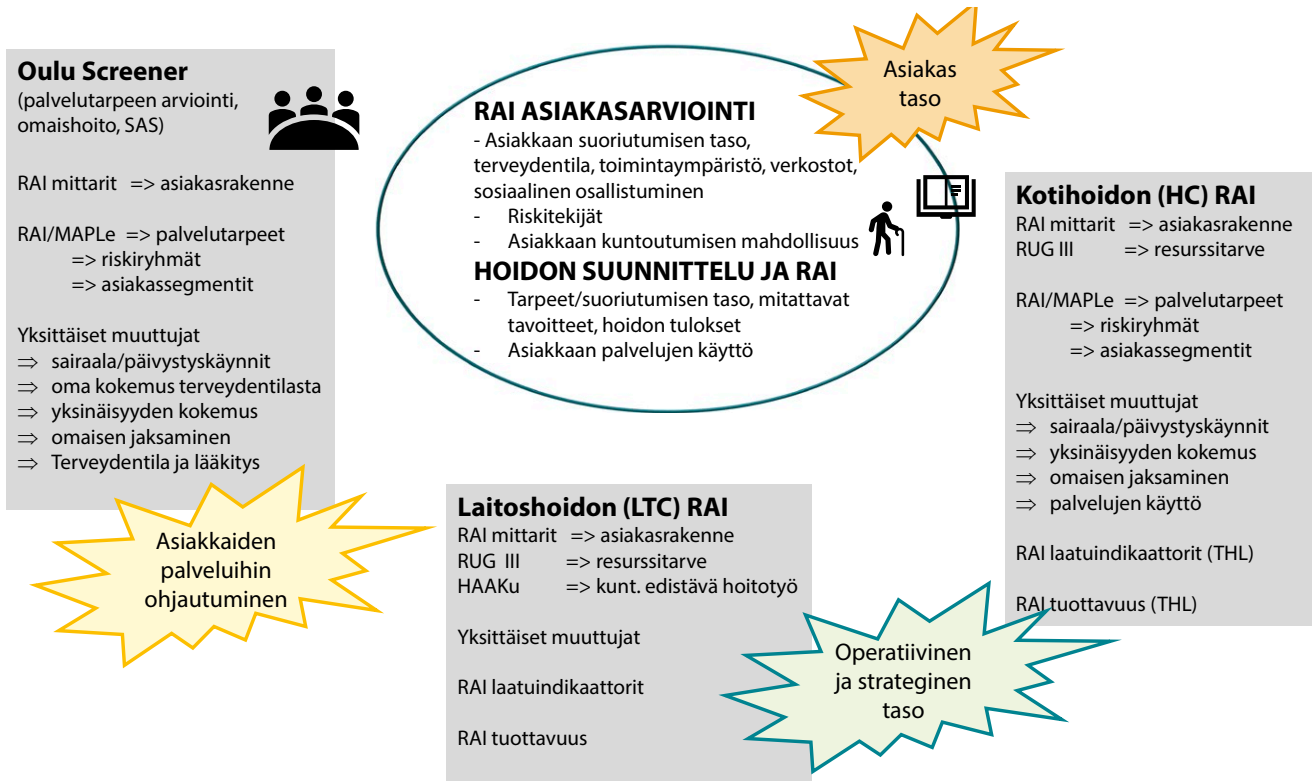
**Oulu Screener**
(palvelutarpeen arviointi, omaishoito, SAS)

RAI mittarit => asiakasrakenne

RAI/MAPLe => palvelutarpeet
=> riskiryhmät
=> asiakassegmentit

Yksittäiset muuttujat
$\Rightarrow$ sairaala/päivystyskäynnit
$\Rightarrow$ oma kokemus terveydentilasta
$\Rightarrow$ yksinäisyyden kokemus
$\Rightarrow$ omaisen jaksaminen
$\Rightarrow$ Terveydentila ja lääkitys

Asiakas taso

**RAI ASIAKASARVIOINTI**
- Asiakkaan suoriutumisen taso, terveydentila, toimintaympäristö, verkostot, sosiaalinen osallistuminen
- Riskitekijät
- Asiakkaan kuntoutumisen mahdollisuus

**HOIDON SUUNNITTELU JA RAI**
- Tarpeet/suoriutumisen taso, mitattavat tavoitteet, hoidon tulokset
- Asiakkaan palvelujen käyttö

**Kotihoidon (HC) RAI**
RAI mittarit => asiakasrakenne
RUG III => resurssitarve

RAI/MAPLe => palvelutarpeet
=> riskiryhmät
=> asiakassegmentit

Yksittäiset muuttujat
$\Rightarrow$ sairaala/päivystyskäynnit
$\Rightarrow$ yksinäisyyden kokemus
$\Rightarrow$ omaisen jaksaminen
$\Rightarrow$ palvelujen käyttö

RAI laatuindikaattorit (THL)

RAI tuottavuus (THL)

Asiakkaiden palveluihin ohjautuminen

**Laitoshoidon (LTC) RAI**
RAI mittarit => asiakasrakenne
RUG III => resurssitarve
HAAKu => kunt. edistävä hoitotyö

Yksittäiset muuttujat

RAI laatuindikaattorit

RAI tuottavuus

Operatiivinen ja strateginen taso